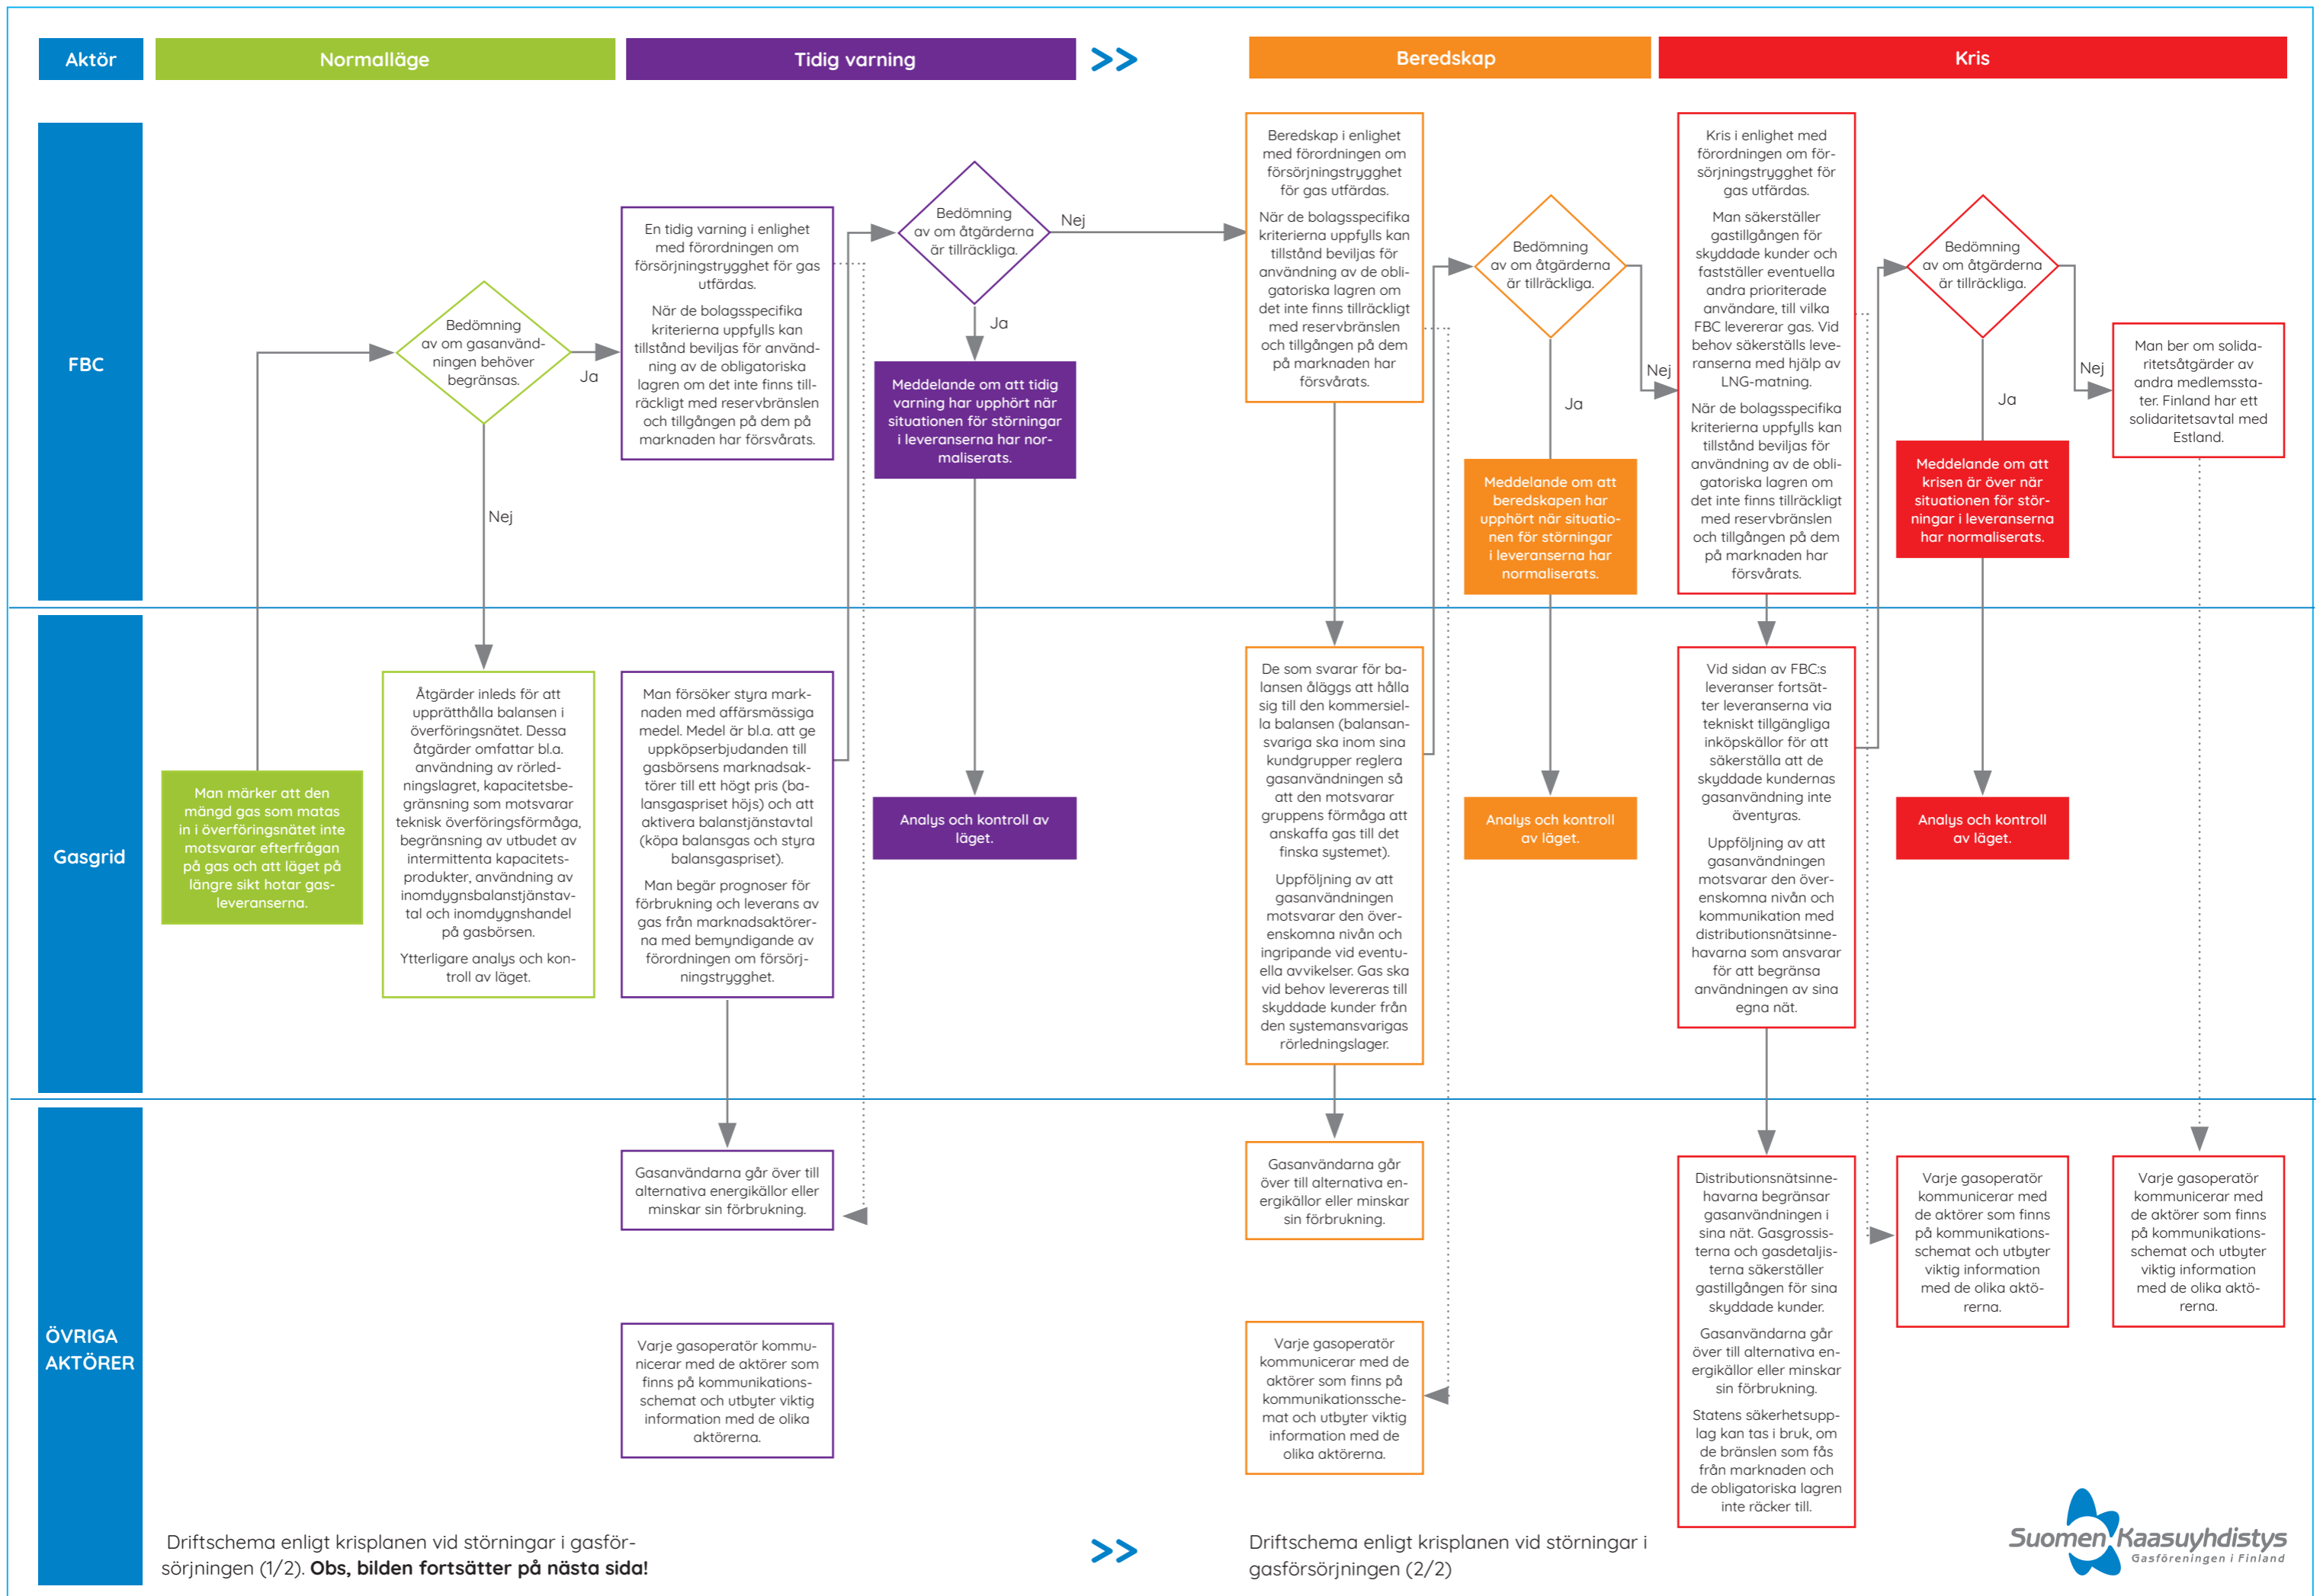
Aktör

Normalläge

Tidig varning

>>

Beredskap

Kris

FBC

Bedömning av om gasanvändningen behöver begränsas.

Ja

Nej

En tidig varning i enlighet med förordningen om försörjningstrygghet för gas utfärdas.

När de bolagsspecifika kriterierna uppfylls kan tillstånd beviljas för användning av de obligatoriska lagren om det inte finns tillräckligt med reservbränslen och tillgången på dem på marknaden har försvårats.

Bedömning av om åtgärderna är tillräckliga.

Nej

Ja

Meddelande om att tidig varning har upphört när situationen för störningar i leveranserna har normaliserats.

Beredskap i enlighet med förordningen om försörjningstrygghet för gas utfärdas.

När de bolagsspecifika kriterierna uppfylls kan tillstånd beviljas för användning av de obligatoriska lagren om det inte finns tillräckligt med reservbränslen och tillgången på dem på marknaden har försvårats.

Bedömning av om åtgärderna är tillräckliga.

Nej

Ja

Meddelande om att beredskapen har upphört när situationen för störningar i leveranserna har normaliserats.

Kris i enlighet med förordningen om försörjningstrygghet för gas utfärdas.

Man säkerställer gastillgången för skyddade kunder och fastställer eventuella andra prioriterade användare, till vilka FBC levererar gas. Vid behov säkerställs leveranserna med hjälp av LNG-matning.

När de bolagsspecifika kriterierna uppfylls kan tillstånd beviljas för användning av de obligatoriska lagren om det inte finns tillräckligt med reservbränslen och tillgången på dem på marknaden har försvårats.

Bedömning av om åtgärderna är tillräckliga.

Ja

Nej

Meddelande om att krisen är över när situationen för störningar i leveranserna har normaliserats.

Man ber om solidaritetsåtgärder av andra medlemsstater. Finland har ett solidaritetsavtal med Estland.

Gasgrid

Man märker att den mängd gas som matas in i överföringsnätet inte motsvarar efterfrågan på gas och att läget på längre sikt hotar gasleveranserna.

Åtgärder inleds för att upprätthålla balansen i överföringsnätet. Dessa åtgärder omfattar bl.a. användning av rörledningslagret, kapacitetsbegränsning som motsvarar teknisk överföringsförmåga, begränsning av utbudet av intermittenta kapacitetsprodukter, användning av inomdygnsbalanstjänstavtal och inomdygnshandel på gasbörsen.

Ytterligare analys och kontroll av läget.

Man försöker styra marknaden med affärsmässiga medel. Medel är bl.a. att ge uppköpserbjudanden till gasbörsens marknadsaktörer till ett högt pris (balansgaspriset höjs) och att aktivera balanstjänstavtal (köpa balansgas och styra balansgaspriset).

Man begär prognoser för förbrukning och leverans av gas från marknadsaktörerna med bemyndigande av förordningen om försörjningstrygghet.

Analys och kontroll av läget.

De som svarar för balansen åläggs att hålla sig till den kommersiella balansen (balansansvariga ska inom sina kundgrupper reglera gasanvändningen så att den motsvarar gruppens förmåga att anskaffa gas till det finska systemet).

Uppföljning av att gasanvändningen motsvarar den överenskomna nivån och ingripande vid eventuella avvikelser. Gas ska vid behov levereras till skyddade kunder från den systemansvarigas rörledningslager.

Analys och kontroll av läget.

Vid sidan av FBC:s leveranser fortsätter leveranserna via tekniskt tillgängliga inköpskällor för att säkerställa att de skyddade kundernas gasanvändning inte äventyras.

Uppföljning av att gasanvändningen motsvarar den överenskomna nivån och kommunikation med distributionsnätsinnehavarna som ansvarar för att begränsa användningen av sina egna nät.

Analys och kontroll av läget.

ÖVRIGA AKTÖRER

Gasanvändarna går över till alternativa energikällor eller minskar sin förbrukning.

Varje gasoperatör kommunicerar med de aktörer som finns på kommunikationsschemat och utbyter viktig information med de olika aktörerna.

Gasanvändarna går över till alternativa energikällor eller minskar sin förbrukning.

Varje gasoperatör kommunicerar med de aktörer som finns på kommunikationsschemat och utbyter viktig information med de olika aktörerna.

Distributionsnätsinnehavarna begränsar gasanvändningen i sina nät. Gasgrossisterna och gasdetaljisterna säkerställer gastillgången för sina skyddade kunder.

Gasanvändarna går över till alternativa energikällor eller minskar sin förbrukning.

Statens säkerhetsupplag kan tas i bruk, om de bränslen som fås från marknaden och de obligatoriska lagren inte räcker till.

Varje gasoperatör kommunicerar med de aktörer som finns på kommunikationsschemat och utbyter viktig information med de olika aktörerna.

Varje gasoperatör kommunicerar med de aktörer som finns på kommunikationsschemat och utbyter viktig information med de olika aktörerna.

Driftschema enligt krisplanen vid störningar i gasförsörjningen (1/2). **Obs, bilden fortsätter på nästa sida!**

>>

Driftschema enligt krisplanen vid störningar i gasförsörjningen (2/2)

Suomen Kaasuyhdistys
Gasföreningen i Finland